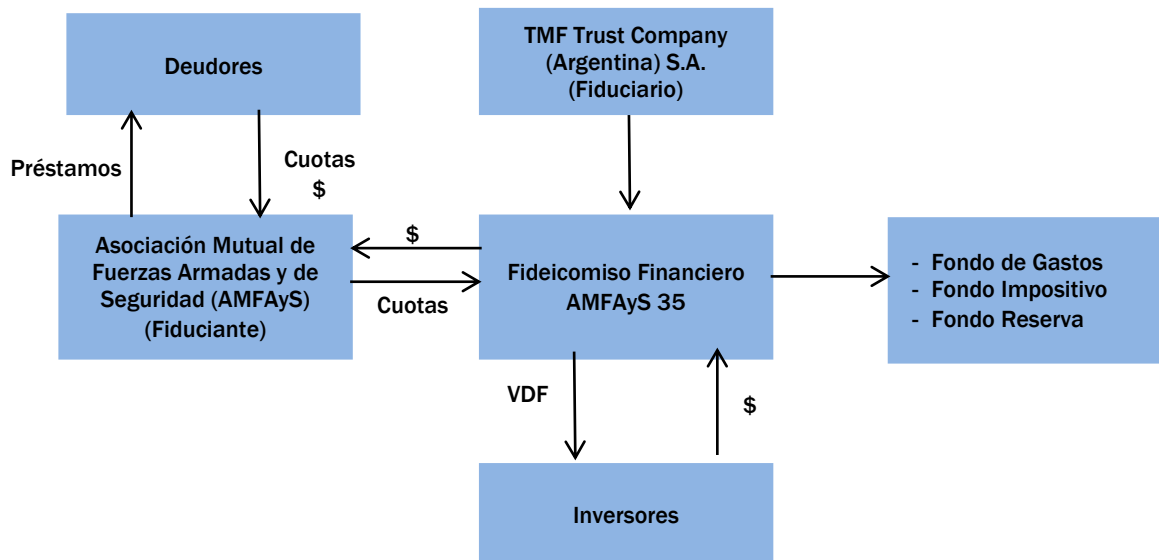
Deudores

TMF Trust Company (Argentina) S.A. (Fiduciario)

Préstamos

Cuotas
$

Asociación Mutual de Fuerzas Armadas y de Seguridad (AMFAyS) (Fiduciante)

$

Cuotas

Fideicomiso Financiero AMFAyS 35

- Fondo de Gastos
- Fondo Impositivo
- Fondo Reserva

VDF

$

Inversores